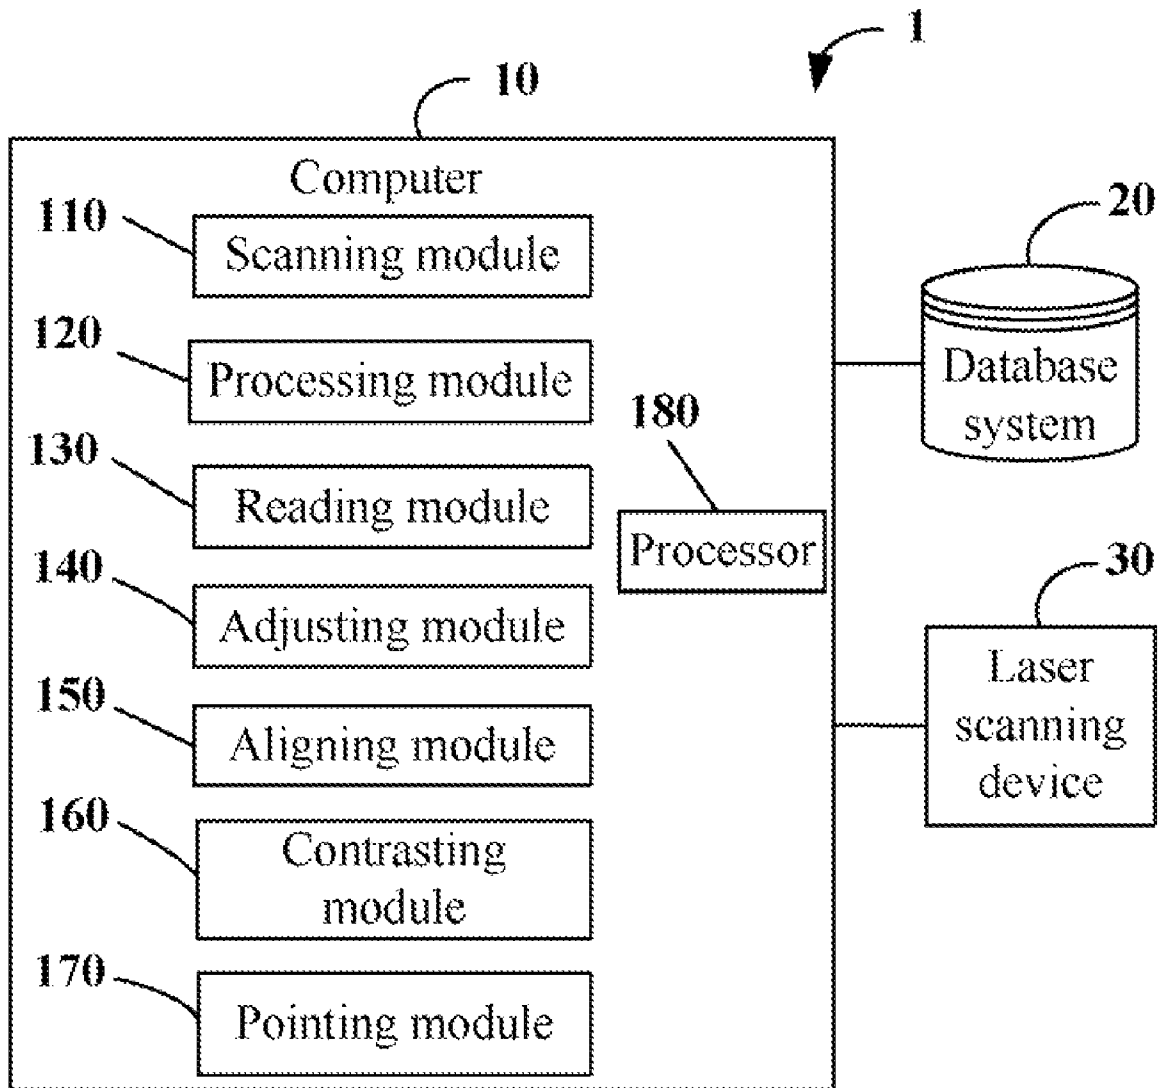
1

10

Computer

110 Scanning module

120 Processing module

130 Reading module

140 Adjusting module

150 Aligning module

160 Contrasting module

170 Pointing module

180 Processor

20 Database system

30 Laser scanning device